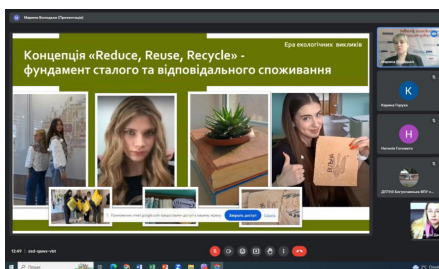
Марина Володимирівна (Презентація)

Концепція «Reduce, Reuse, Recycle» - фундамент сталого та відповідального споживання

Ера екологічних викликів

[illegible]

Марина Горщук

Наталія Головата

ДПТНЗ Богуславська ВПУ і...

12:49 | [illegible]

Закрити доступ

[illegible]